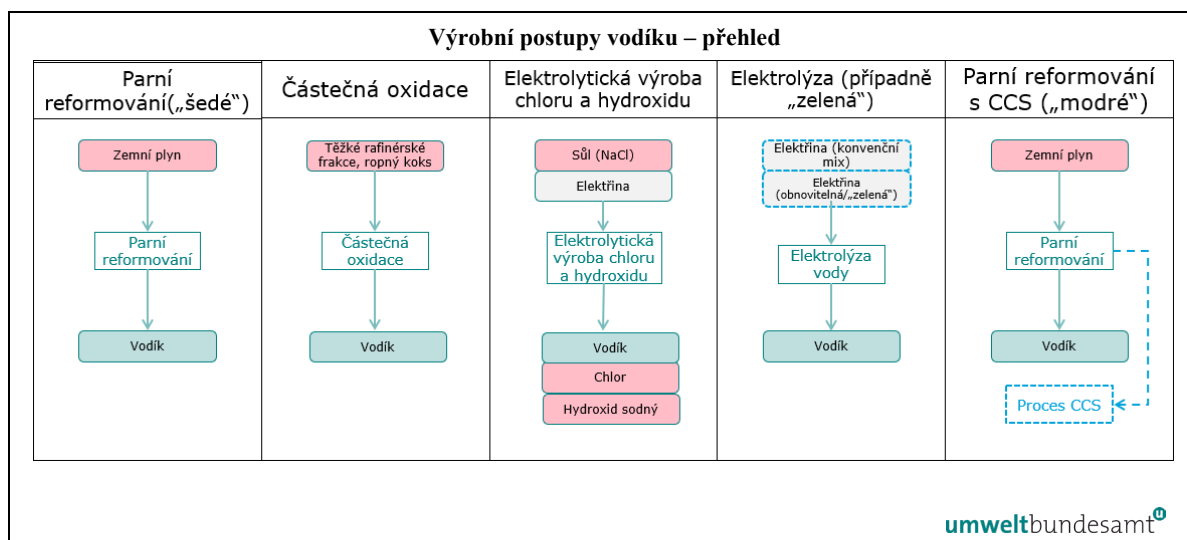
Výrobní postupy vodíku – přehled

| Parní reformování(„šedé“) | Částečná oxidace | Elektrolytická výroba chloru a hydroxidu | Elektrolýza (případně „zelená“) | Parní reformování s CCS („modré“) |
|---|---|---|---|---|
| Zemní plyn | Těžké rafinérské frakce, ropný koks | Sůl (NaCl) | Elektřina (konvenční mix) | Zemní plyn |
| | | Elektřina | Elektřina (obnovitelná/„zelená“) | |
| Parní reformování | Částečná oxidace | Elektrolytická výroba chloru a hydroxidu | Elektrolýza vody | Parní reformování |
| Vodík | Vodík | Vodík | Vodík | Vodík |
| | | Chlor | | Proces CCS |
| | | Hydroxid sodný | | |

umweltbundesamt